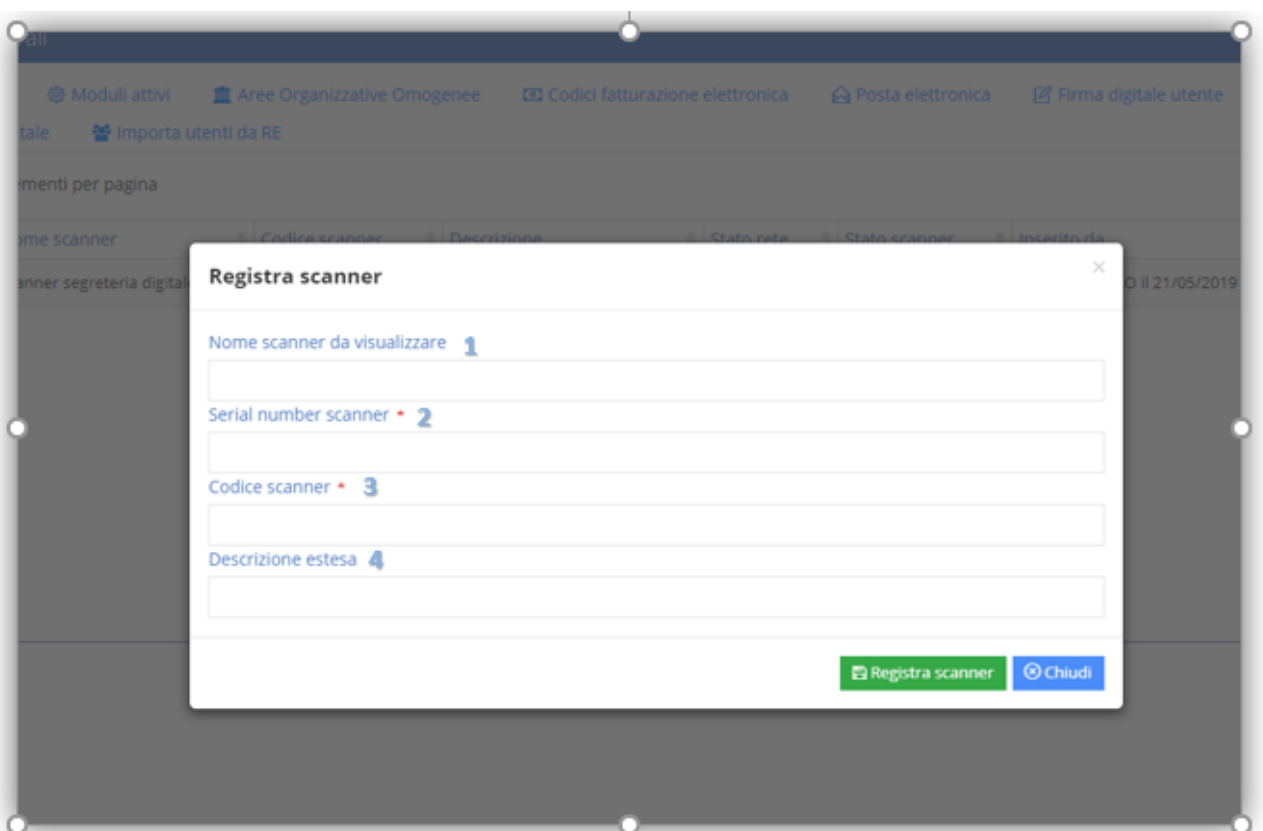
ali

Moduli attivi Aree Organizzative Omogenee Codici fatturazione elettronica Posta elettronica Firma digitale utente

tale Importa utenti da RE

ementi per pagina

| ome scanner | Codice scanner | Descrizione | Stato rete | Stato scanner | Inserito da |
|---|---|---|---|---|---|
| anner segreteria digital | | | | | O il 21/05/2019 |

Registra scanner

×

Nome scanner da visualizzare 1

Serial number scanner * 2

Codice scanner * 3

Descrizione estesa 4

Registra scanner Chiudi